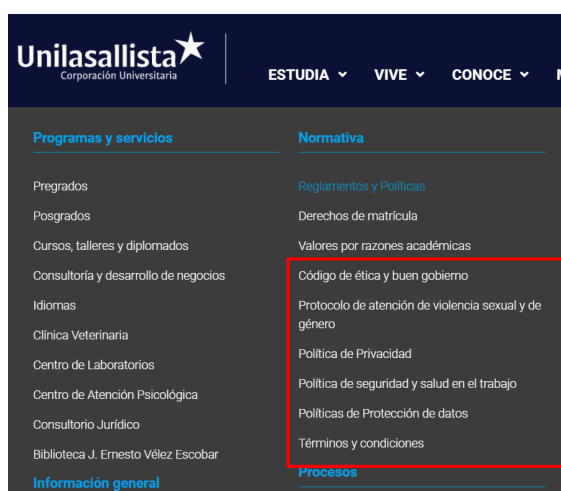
Unilasallista
Corporación Universitaria

ESTUDIA
VIVE
CONOCE

Programas y servicios

Pregrados
Posgrados
Cursos, talleres y diplomados
Consultoría y desarrollo de negocios
Idiomas
Clínica Veterinaria
Centro de Laboratorios
Centro de Atención Psicológica
Consultorio Jurídico
Biblioteca J. Ernesto Vélez Escobar

Información general

Normativa

Reglamentos y Políticas
Derechos de matrícula
Valores por razones académicas
Código de ética y buen gobierno
Protocolo de atención de violencia sexual y de género
Política de Privacidad
Política de seguridad y salud en el trabajo
Políticas de Protección de datos
Términos y condiciones

Procesos